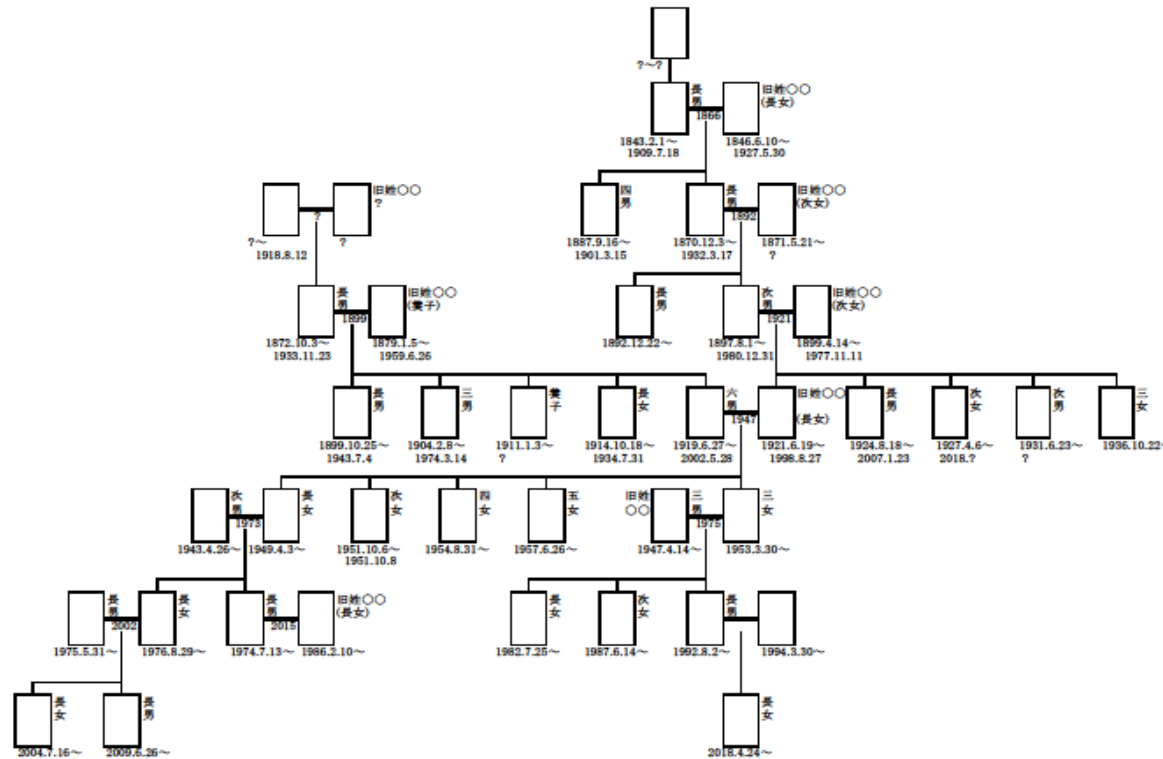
?〜?

長男
1866
旧姓〇〇
(長女)
1843.2.1〜
1909.7.18
1846.6.10〜
1927.5.30

四男
1887.9.16〜
1901.3.15

長男
1892
旧姓〇〇
(次女)
1870.12.3〜
1932.3.17
1871.5.21〜
?

旧姓〇〇
?
?〜
1918.8.12
?

長男
1899
旧姓〇〇
(養子)
1872.10.3〜
1933.11.23
1879.1.5〜
1959.6.26

長男
1892.12.22〜

次男
1921
旧姓〇〇
(次女)
1897.8.1〜
1980.12.31
1899.4.14〜
1977.11.11

長男
1899.10.25〜
1943.7.4

三男
1904.2.8〜
1974.3.14

養子
1911.1.3〜
?

長女
1914.10.18〜
1934.7.31

六男
1947
1919.6.27〜
2002.5.28

旧姓〇〇
(長女)
1921.6.19〜
1998.8.27

長男
1924.8.18〜
2007.1.23

次女
1927.4.6〜
2018.?

次男
1931.6.23〜
?

三女
1936.10.22〜

次男
1973
長女
1943.4.26〜
1949.4.3〜

次女
1951.10.6〜
1951.10.8

四女
1954.8.31〜

五女
1957.6.26〜

旧姓〇〇
三男
1975
三女
1947.4.14〜
1953.3.30〜

長男
2002
長女
1975.5.31〜
1976.8.29〜

長男
2015
旧姓〇〇
(長女)
1974.7.13〜
1986.2.10〜

長女
1982.7.25〜

次女
1987.6.14〜

長男
1992.8.2〜
1994.3.30〜

長女
2004.7.16〜

長男
2009.6.26〜

長女
2018.4.24〜